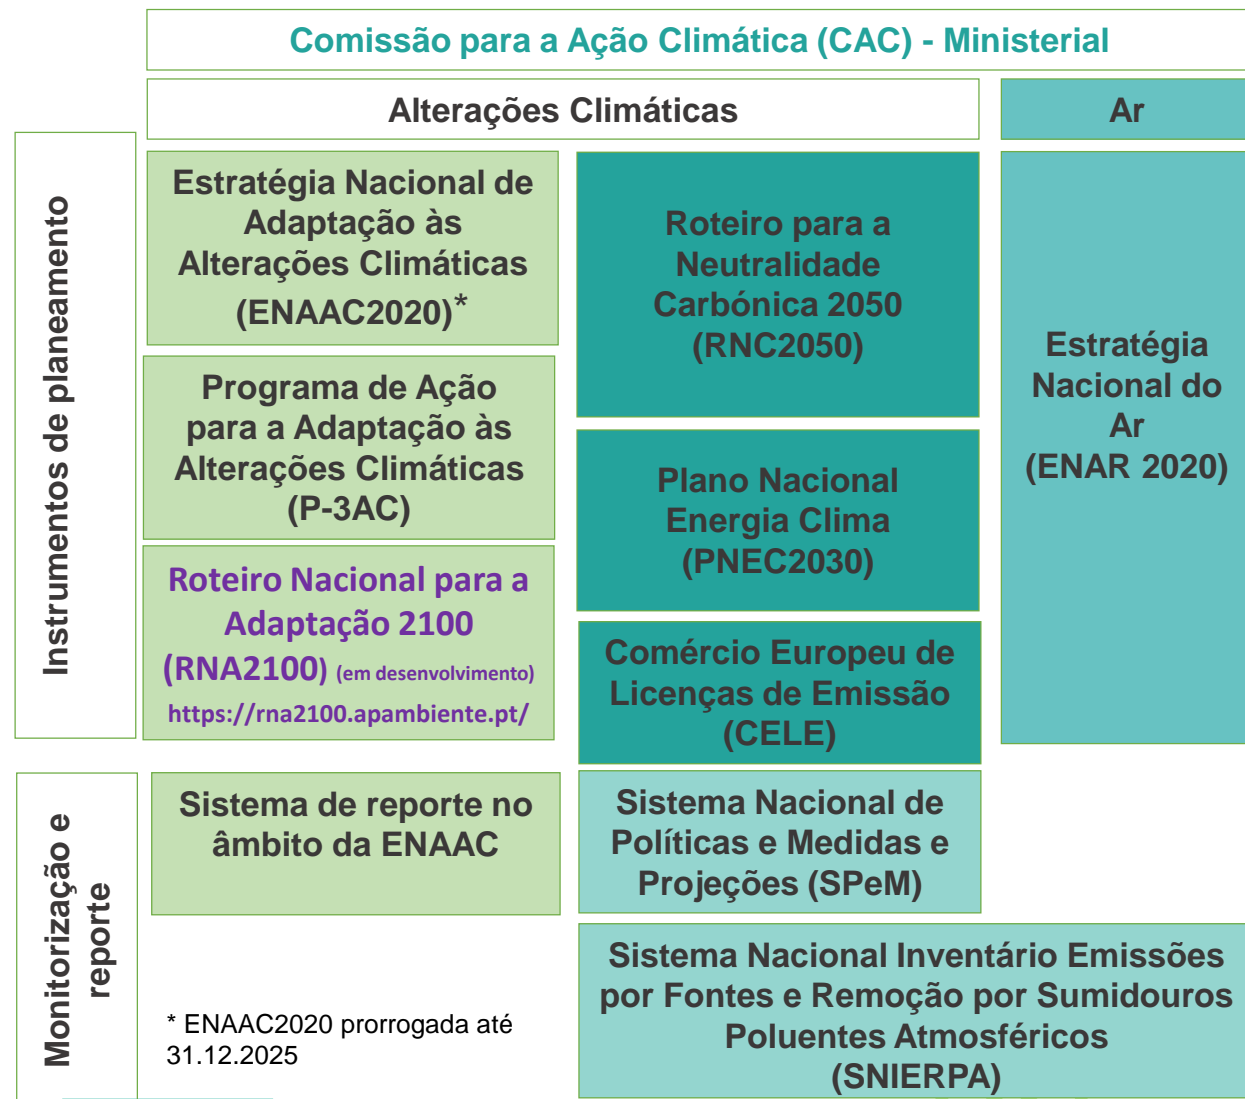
Comissão para a Ação Climática (CAC) - Ministerial

Alterações Climáticas

Ar

Instrumentos de planeamento

Estratégia Nacional de Adaptação às Alterações Climáticas (ENAAC2020)*

Roteiro para a Neutralidade Carbónica 2050 (RNC2050)

Estratégia Nacional do Ar (ENAR 2020)

Programa de Ação para a Adaptação às Alterações Climáticas (P-3AC)

Plano Nacional Energia Clima (PNEC2030)

Roteiro Nacional para a Adaptação 2100 (RNA2100) (em desenvolvimento) https://rna2100.apambiente.pt/

Comércio Europeu de Licenças de Emissão (CELE)

Monitorização e reporte

Sistema de reporte no âmbito da ENAAC

Sistema Nacional de Políticas e Medidas e Projeções (SPeM)

Sistema Nacional Inventário Emissões por Fontes e Remoção por Sumidouros Poluentes Atmosféricos (SNIERPA)

* ENAAC2020 prorrogada até 31.12.2025